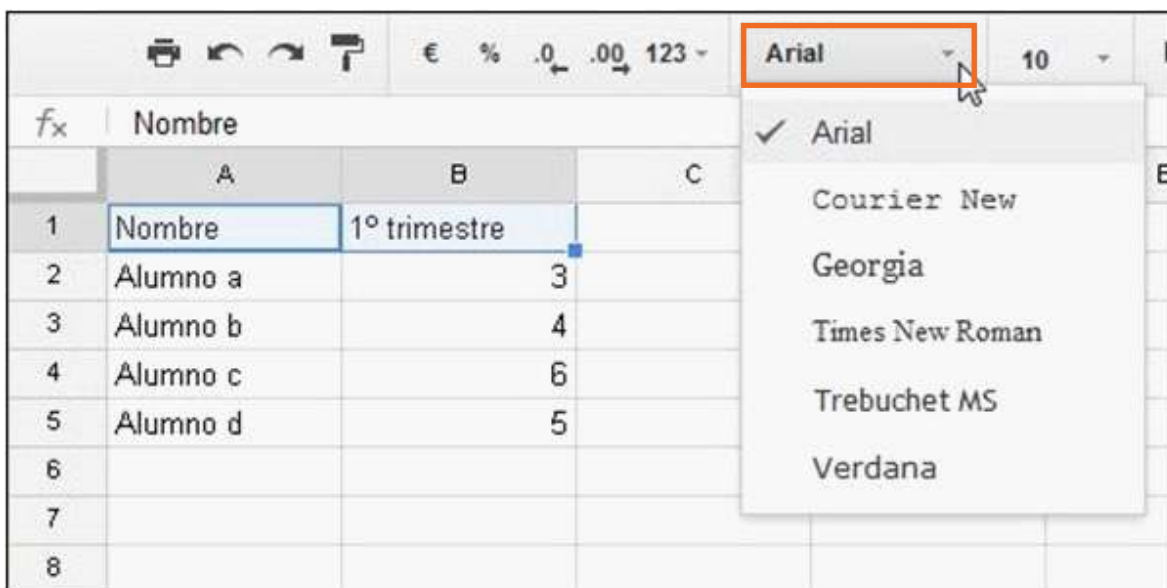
€ % .0 .00 123 Arial 10

$f_x$ Nombre

| | A | B | C |
|---|---|---|---|
| 1 | Nombre | 1º trimestre | |
| 2 | Alumno a | 3 | |
| 3 | Alumno b | 4 | |
| 4 | Alumno c | 6 | |
| 5 | Alumno d | 5 | |
| 6 | | | |
| 7 | | | |
| 8 | | | |

✓ Arial
Courier New
Georgia
Times New Roman
Trebuchet MS
Verdana